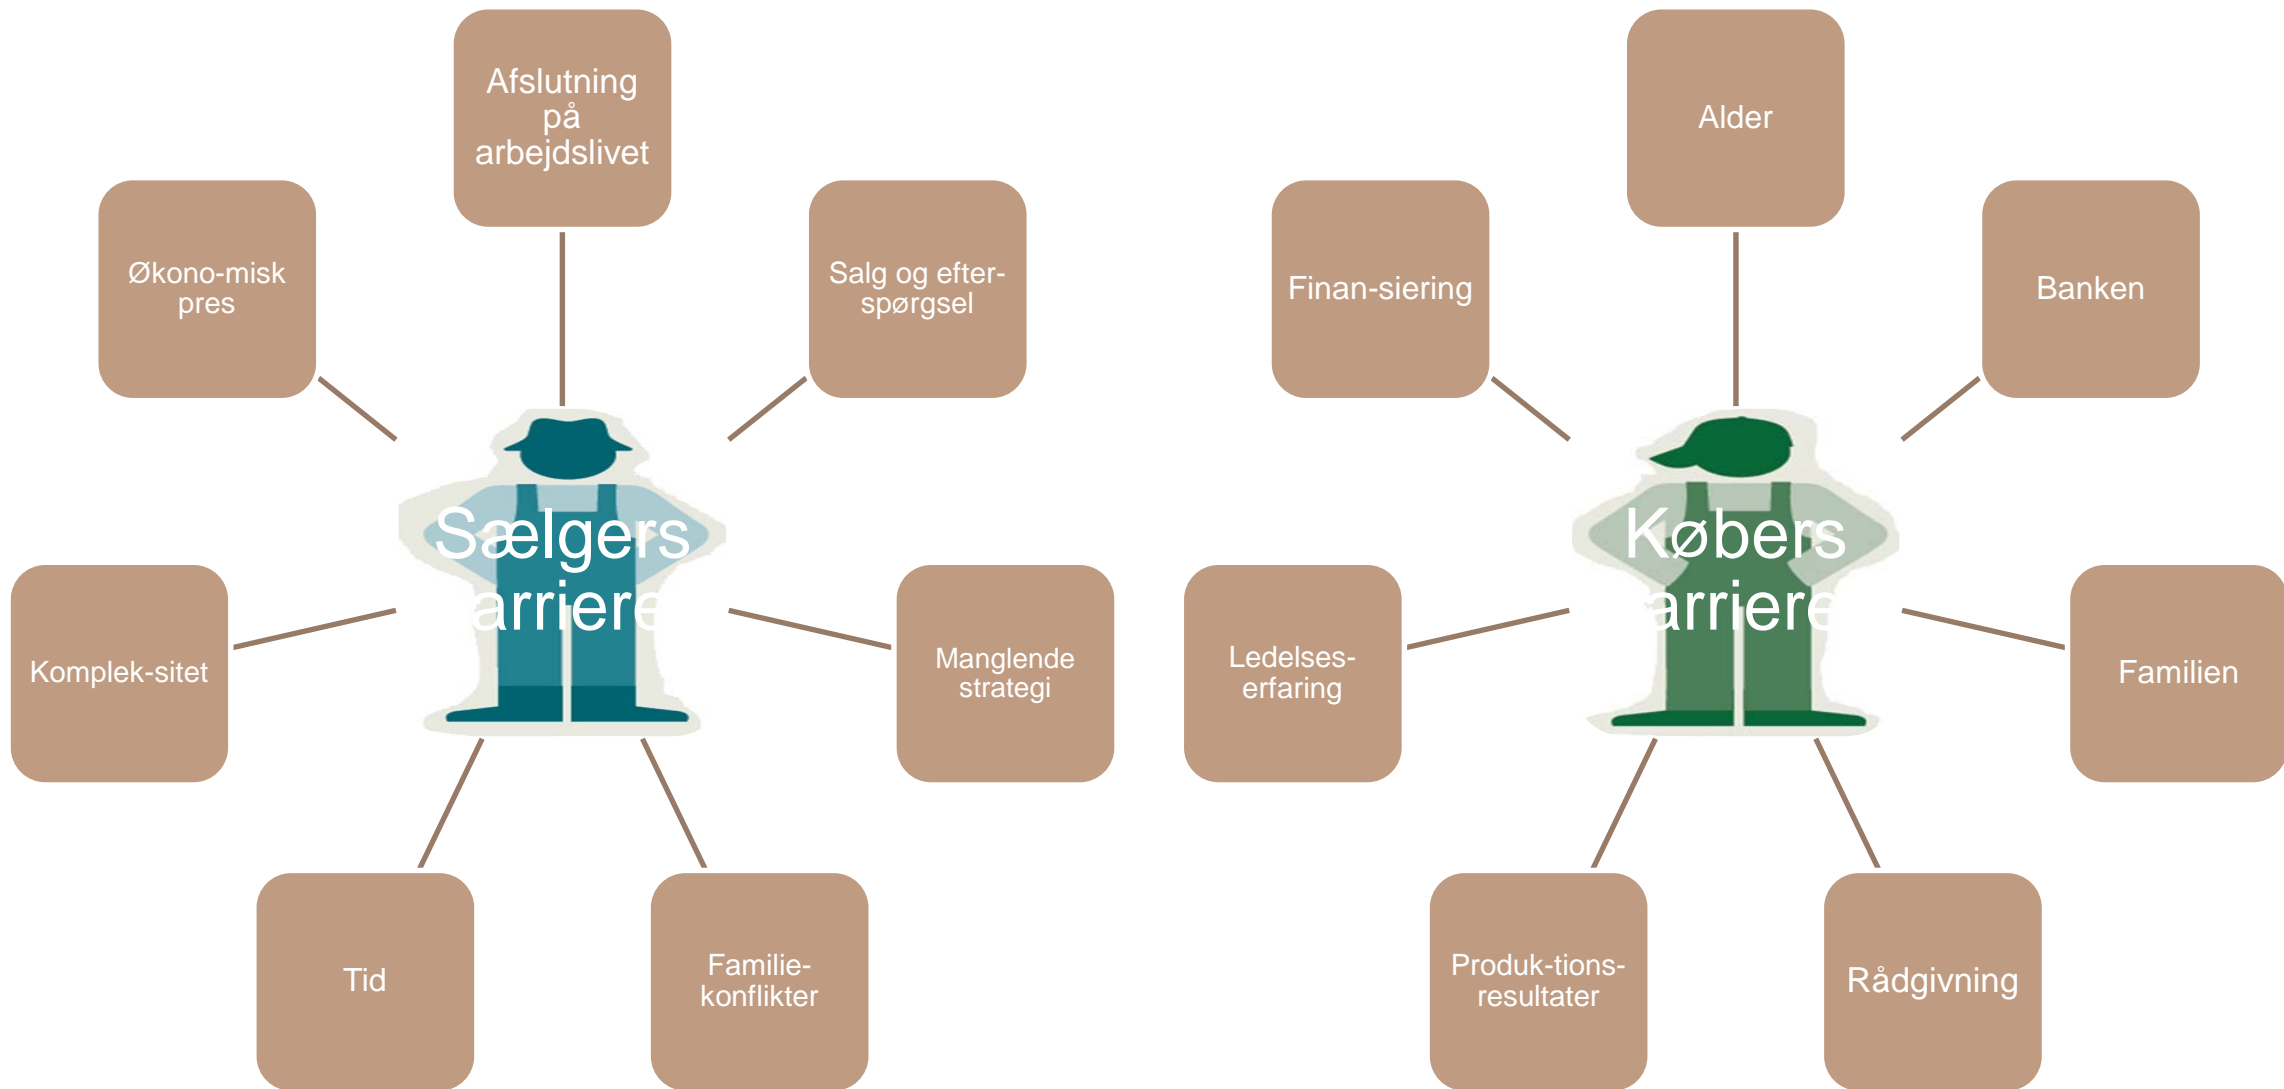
Afslutning på arbejdslivet

Økono-misk pres

Salg og efter-spørgsel

Sælgers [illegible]arriere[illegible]

Komplek-sitet

Manglende strategi

Tid

Familie-konflikter

Alder

Finan-siering

Banken

Købers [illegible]arriere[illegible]

Ledelses-erfaring

Familien

Produk-tions-resultater

Rådgivning